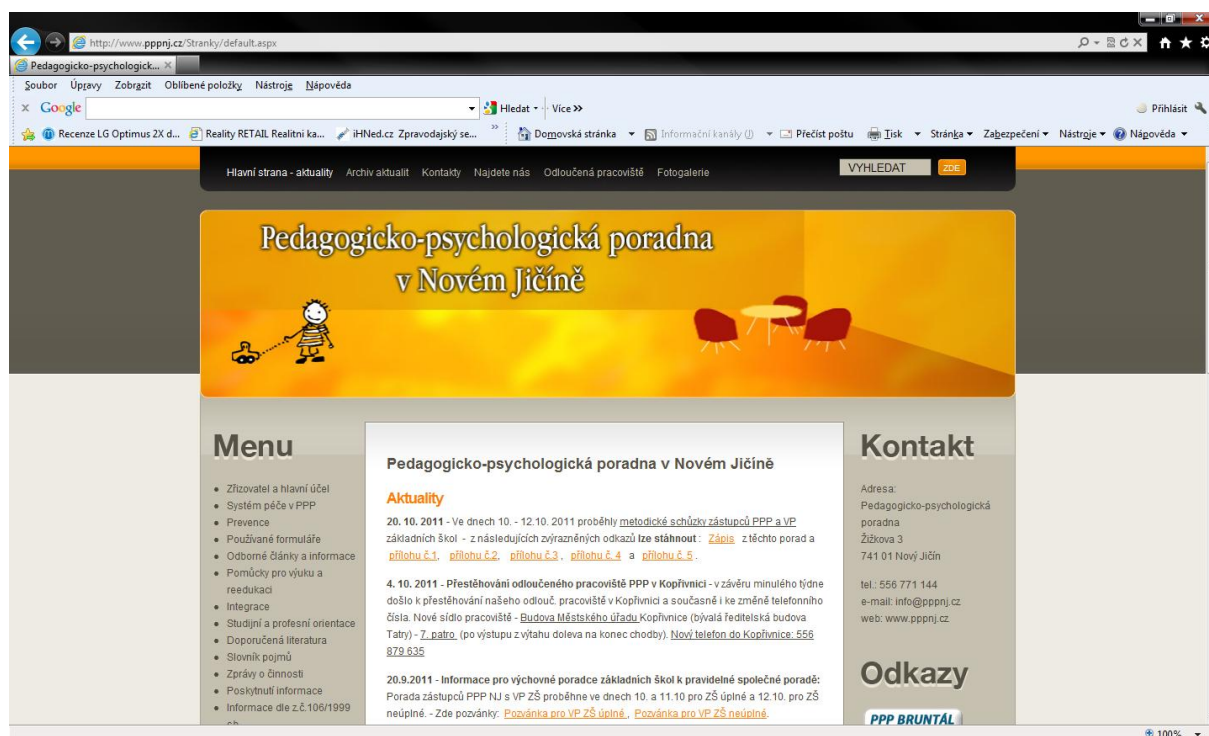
http://www.pppnj.cz/Stranky/default.aspx

Pedagogicko-psychologick...

Soubor Úpravy Zobrazit Oblíbené položky Nástroje Nápověda

Google Hledat Více »

Přihlásit

Recenze LG Optimus 2X d... Reality RETAIL Realitní ka... iHNed.cz Zpravodajský se... Domovská stránka Informační kanály (J) Přečíst poštu Tisk Stránka Zabezpečení Nástroje Nápověda

Hlavní strana - aktuality Archiv aktualit Kontakty Najdete nás Odloučená pracoviště Fotogalerie

VYHLEDAT ZDE

Pedagogicko-psychologická poradna v Novém Jičíně

Menu

- Zřizovatel a hlavní účel
- Systém péče v PPP
- Prevence
- Používané formuláře
- Odborné články a informace
- Pomůcky pro výuku a reedukaci
- Integrace
- Studijní a profesní orientace
- Doporučená literatura
- Slovník pojmů
- Zprávy o činnosti
- Poskytnutí informace
- Informace dle z.č.106/1999

Pedagogicko-psychologická poradna v Novém Jičíně

Aktuality

20. 10. 2011 - Ve dnech 10. - 12.10. 2011 proběhly metodické schůzky zástupců PPP a VP základních škol - z následujících zvýrazněných odkazů lze stáhnout : Zápis z těchto porad a přílohu č.1, přílohu č.2, přílohu č.3, přílohu č.4 a přílohu č. 5.

4. 10. 2011 - Přestěhování odloučeného pracoviště PPP v Kopřivnici - v závěru minulého týdne došlo k přestěhování našeho odlouč. pracoviště v Kopřivnici a současně i ke změně telefonního čísla. Nové sídlo pracoviště - Budova Městského úřadu Kopřivnice (bývalá ředitelská budova Tatry) - 7. patro (po výstupu z výtahu doleva na konec chodby). Nový telefon do Kopřivnice: 556 879 635

20.9.2011 - Informace pro výchovné poradce základních škol k pravidelné společné poradě: Porada zástupců PPP NJ s VP ZŠ proběhne ve dnech 10. a 11.10 pro ZŠ úplné a 12.10. pro ZŠ neúplné. - Zde pozvánky: Pozvánka pro VP ZŠ úplné, Pozvánka pro VP ZŠ neúplné.

Kontakt

Adresa:
Pedagogicko-psychologická poradna
Žižkova 3
741 01 Nový Jičín

tel.: 556 771 144
e-mail: info@pppnj.cz
web: www.pppnj.cz

Odkazy

PPP BRUNTÁL

100%